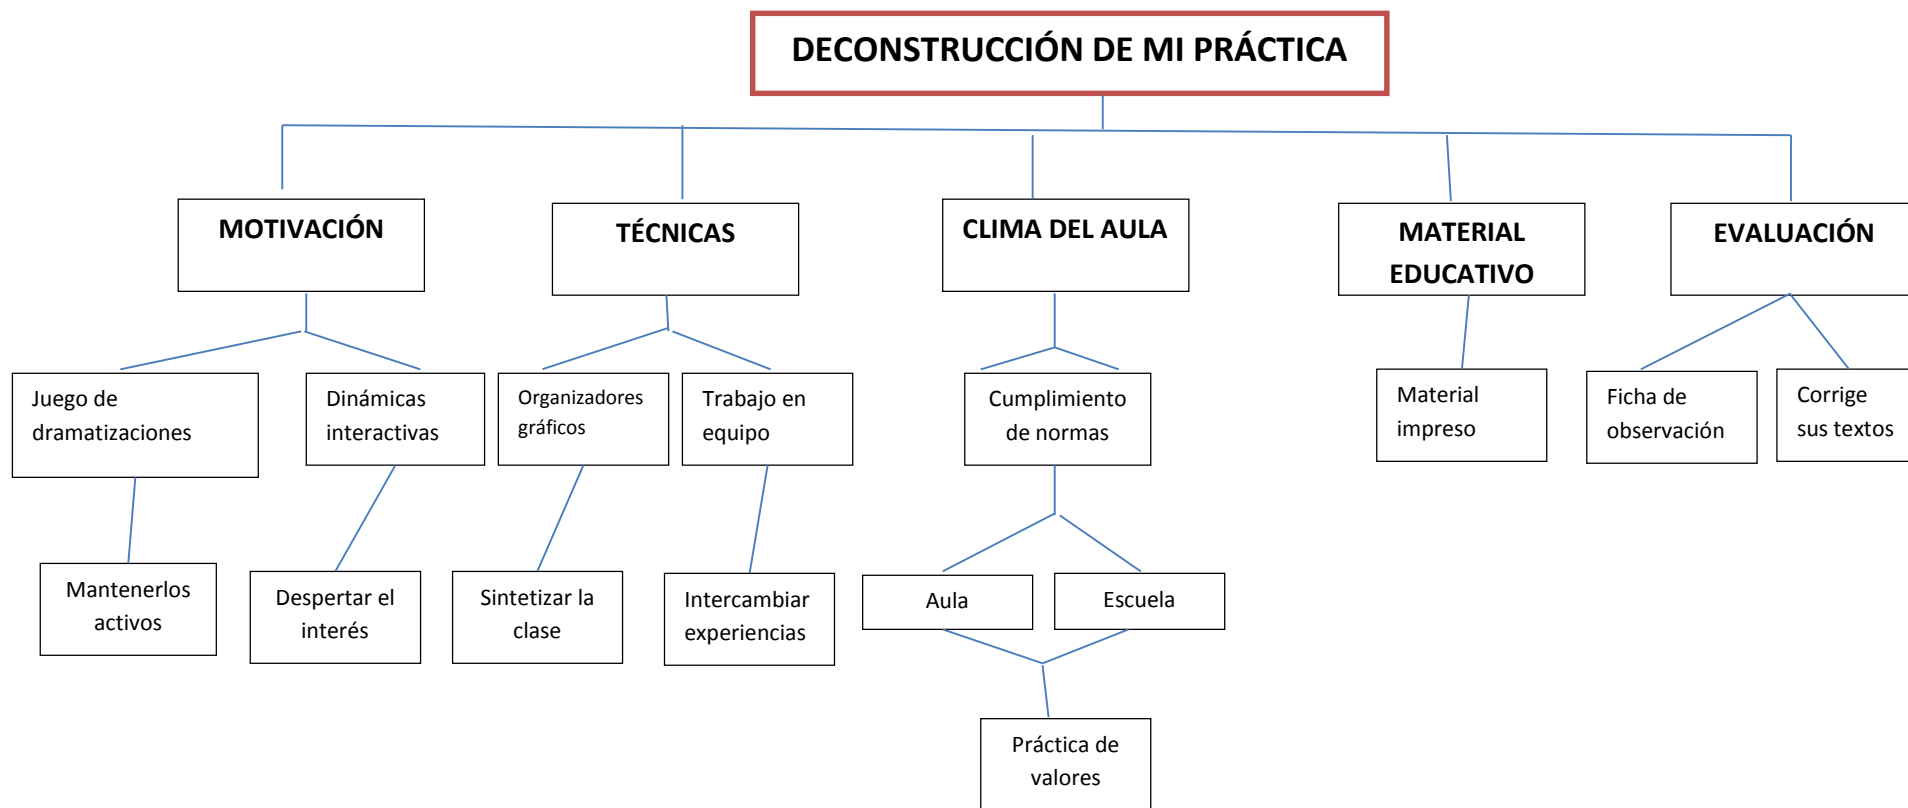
DECONSTRUCCIÓN DE MI PRÁCTICA

MOTIVACIÓN

TÉCNICAS

CLIMA DEL AULA

MATERIAL EDUCATIVO

EVALUACIÓN

Juego de dramatizaciones

Dinámicas interactivas

Organizadores gráficos

Trabajo en equipo

Cumplimiento de normas

Material impreso

Ficha de observación

Corrige sus textos

Mantenerlos activos

Despertar el interés

Sintetizar la clase

Intercambiar experiencias

Aula

Escuela

Práctica de valores